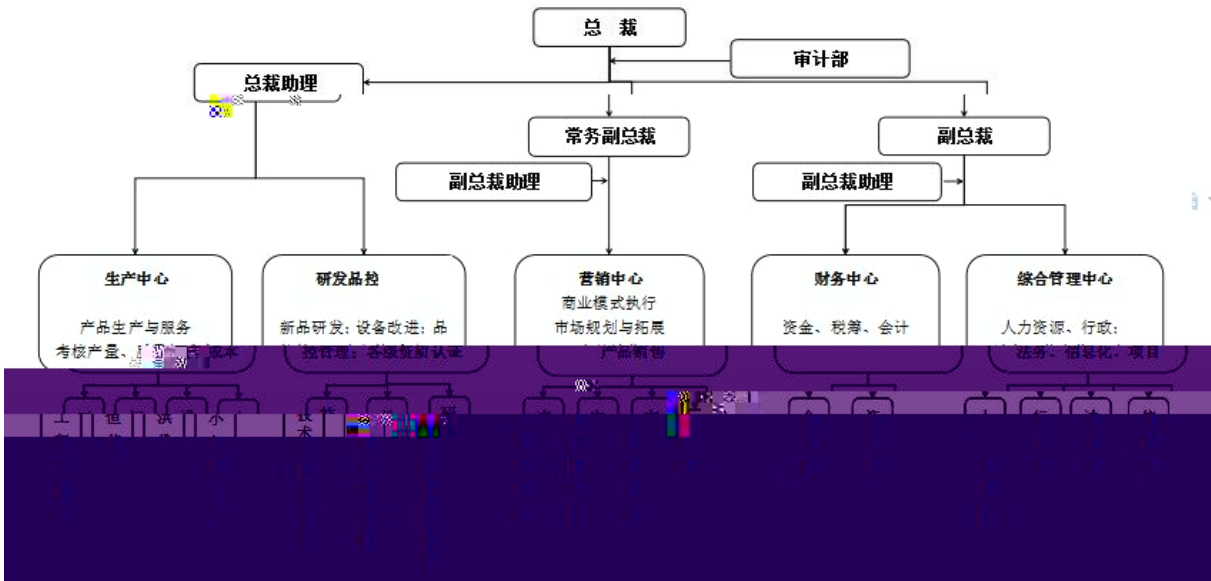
总 裁

审计部

总裁助理

常务副总裁

副总裁

副总裁助理

副总裁助理

生产中心

产品生产与服务

考核产量、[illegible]成本

研发品控

新品研发；设备改进；品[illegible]

控管理；各级资质认证

营销中心

商业模式执行

市场规划与拓展

产品销售

财务中心

资金、税筹、会计

综合管理中心

人力资源、行政；

法务、信息化、项目

工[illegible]

恒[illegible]

洪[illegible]

小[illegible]

技术

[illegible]